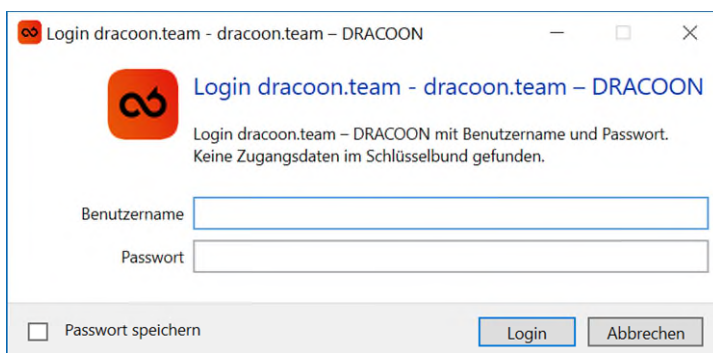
Login dracoon.team - dracoon.team – DRACOON

Login dracoon.team - dracoon.team – DRACOON

Login dracoon.team – DRACOON mit Benutzername und Passwort. Keine Zugangsdaten im Schlüsselbund gefunden.

Benutzername

Passwort

Passwort speichern

Login

Abbrechen